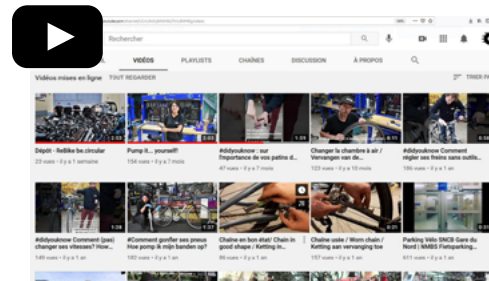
Rechercher

VIDÉOS PLAYLISTS CHAÎNES DISCUSSION À PROPOS

Vidéos mises en ligne TOUT REGARDER

TRIER PAR

Dépôt - ReBike be.circular
23 vues • il y a 1 semaine

Pump it.... yourself!
154 vues • il y a 7 mois

#didyouknow : sur l'importance de vos patins d...
47 vues • il y a 7 mois

Changer la chambre à air / Vervangen van de...
123 vues • il y a 10 mois

#didyouknow Comment régler ses freins sans outils...
186 vues • il y a 1 an

#didyouknow Comment (pas) changer ses vitesses? How...
149 vues • il y a 1 an

#Comment gonfler ses pneus How pump up / mijn banden op?
180 vues • il y a 1 an

Chaîne en bon état/ Chain in good shape / Ketting in...
76 vues • il y a 1 an

Chaîne usée / Worn chain / Ketting aan vervanging toe
96 vues • il y a 1 an

Parking Vélo SNCB Gare du Nord | NMBS Fietsparking
611 vues • il y a 1 an